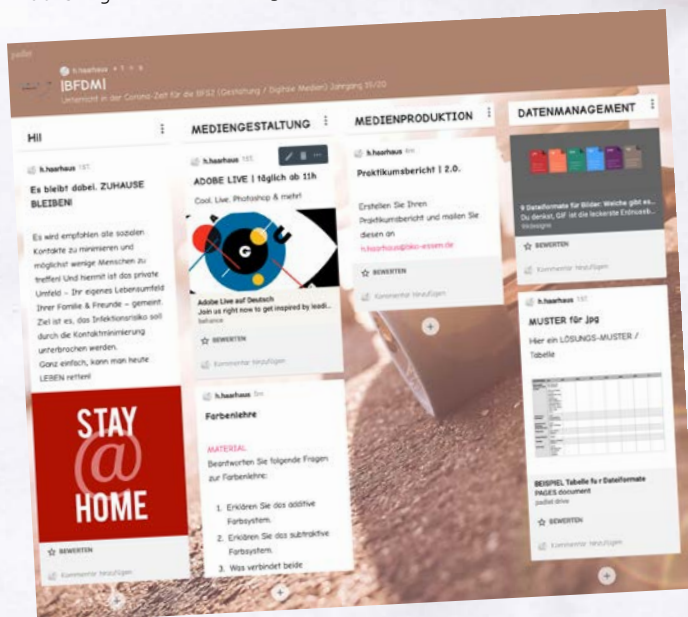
padlet

h.haarhaus

|BFDM|

Unterricht in der Corona-Zeit für die BFS2 (Gestaltung / Digitale Medien) Jahrgang 19/20

HI!

h.haarhaus

Es bleibt dabei. ZUHAUSE BLEIBEN!

Es wird empfohlen alle sozialen Kontakte zu minimieren und möglichst wenige Menschen zu treffen! Und hiermit ist das private Umfeld - Ihr eigenes Lebensumfeld Ihrer Familie & Freunde - gemeint. Ziel ist es, das Infektionsrisiko soll durch die Kontaktminimierung unterbrochen werden. Ganz einfach, kann man heute LEBEN retten!

STAY @ HOME

BEWERTEN

Kommentar hinzufügen

MEDIENGESTALTUNG

h.haarhaus

ADOBE LIVE | täglich ab 11h

Cool. Live. Photoshop & mehr!

Adobe Live auf Deutsch

Join us right now to get inspired by leadi...

behance

BEWERTEN

Kommentar hinzufügen

h.haarhaus

Farbenlehre

MATERIAL

Beantworten Sie folgende Fragen zur Farbenlehre:

1. Erklären Sie das additive Farbsystem.

2. Erklären Sie das subtraktive Farbsystem.

3. Was verbindet beide

MEDIENPRODUKTION

h.haarhaus

Praktikumsbericht | 2.0.

Erstellen Sie Ihren Praktikumsbericht und mailen Sie diesen an h.haarhaus@bkio-essen.de

BEWERTEN

Kommentar hinzufügen

DATENMANAGEMENT

9 Dateiformate für Bilder: Welche gibt es...

Du denkst, GIF ist die leckerste Erdnussb...

tinkaapps

BEWERTEN

Kommentar hinzufügen

h.haarhaus

MUSTER für Jpg

Hier ein LÖSUNGS-MUSTER / Tabelle

BEISPIEL Tabelle fu r Dateiformate PAGES document

padlet drive

BEWERTEN

Kommentar hinzufügen